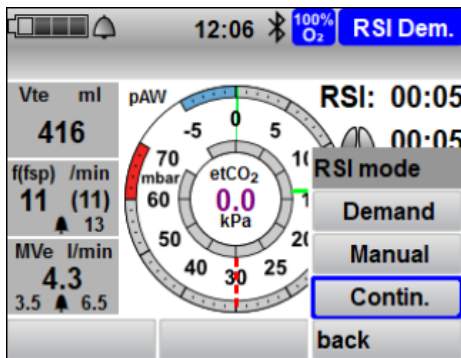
12:06
100% $O_2$
RSI Dem.

Vte ml
416

f(fsp) /min
11 (11)
13

MVe l/min
4.3
3.5 6.5

pAW
-5
0
5
10
70
mbar
60
1
50
20
40
30
25

$etCO_2$
0.0
kPa

RSI: 00:05
00:05

RSI mode
Demand
Manual
Contin.
back